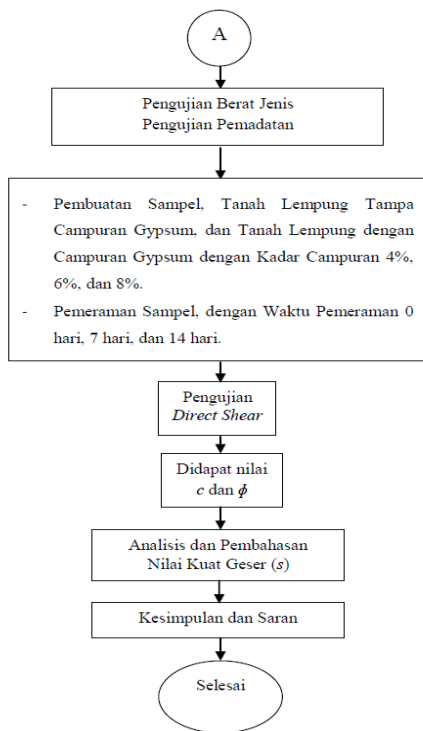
A

Pengujian Berat Jenis
Pengujian Pemadatan

- Pembuatan Sampel, Tanah Lempung Tampa Campuran Gypsum, dan Tanah Lempung dengan Campuran Gypsum dengan Kadar Campuran 4%, 6%, dan 8%.
- Pemeraman Sampel, dengan Waktu Pemeraman 0 hari, 7 hari, dan 14 hari.

Pengujian
*Direct Shear*

Didapat nilai
$c$ dan $\phi$

Analisis dan Pembahasan
Nilai Kuat Geser ($s$)

Kesimpulan dan Saran

Selesai